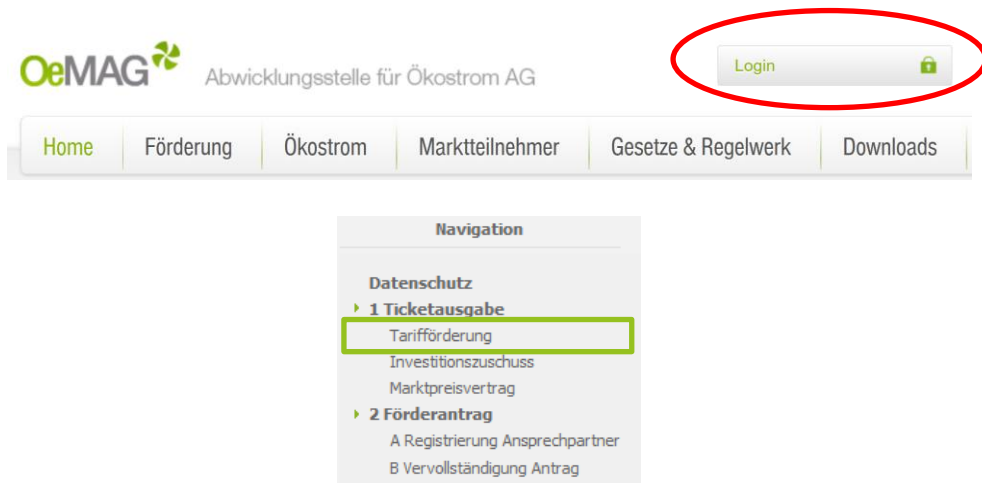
OeMAG Abwicklungsstelle für Ökostrom AG

Login

Home | Förderung | Ökostrom | Marktteilnehmer | Gesetze & Regelwerk | Downloads

Navigation

Datenschutz
1 Ticketausgabe
Tarifförderung
Investitionszuschuss
Marktpreisvertrag
2 Förderantrag
A Registrierung Ansprechpartner
B Vervollständigung Antrag